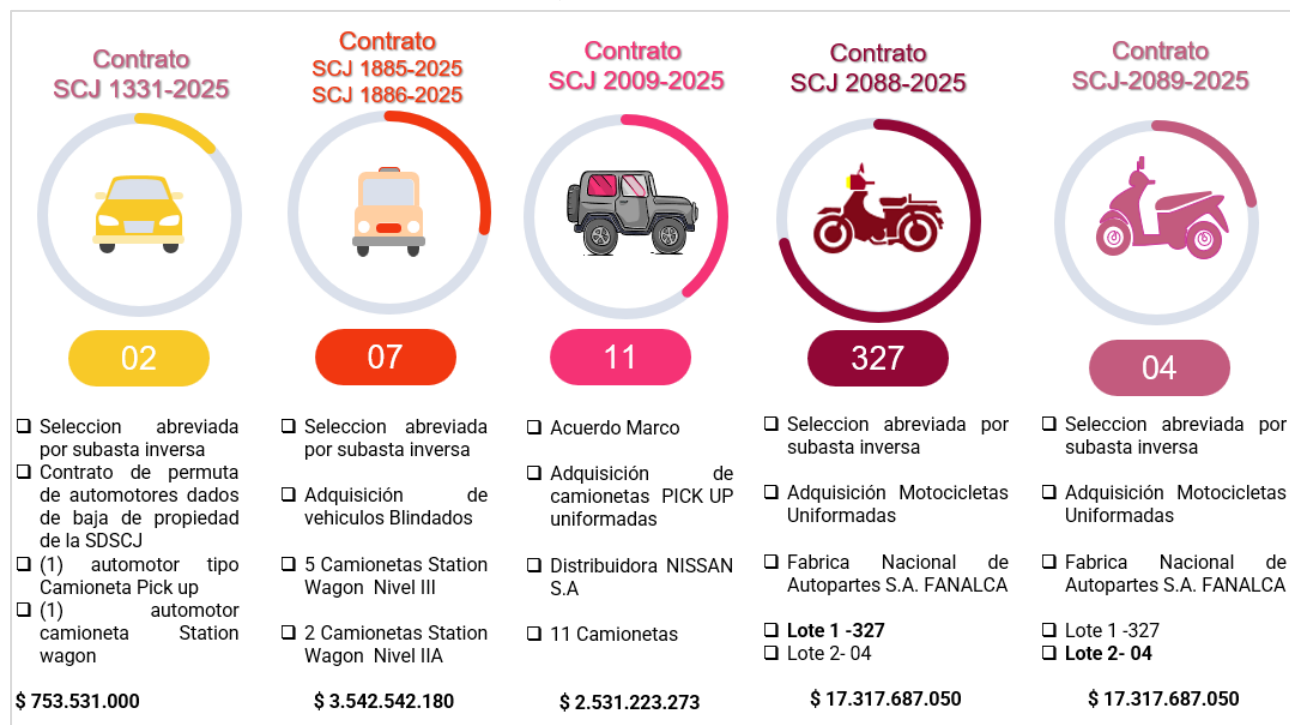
Contrato
SCJ 1331-2025

02

❑ Seleccion abreviada por subasta inversa
❑ Contrato de permuta de automotores dados de baja de propiedad de la SDSCJ
❑ (1) automotor tipo Camioneta Pick up
❑ (1) automotor camioneta Station wagon

$ 753.531.000

Contrato
SCJ 1885-2025
SCJ 1886-2025

07

❑ Seleccion abreviada por subasta inversa

❑ Adquisición de vehiculos Blindados

❑ 5 Camionetas Station Wagon Nivel III

❑ 2 Camionetas Station Wagon Nivel IIA

$ 3.542.542.180

Contrato
SCJ 2009-2025

11

❑ Acuerdo Marco

❑ Adquisición de camionetas PICK UP uniformadas

❑ Distribuidora NISSAN S.A

❑ 11 Camionetas

$ 2.531.223.273

Contrato
SCJ 2088-2025

327

❑ Seleccion abreviada por subasta inversa

❑ Adquisición Motocicletas Uniformadas

❑ Fabrica Nacional de Autopartes S.A. FANALCA

❑ **Lote 1 -327**
❑ Lote 2- 04

$ 17.317.687.050

Contrato
SCJ-2089-2025

04

❑ Seleccion abreviada por subasta inversa

❑ Adquisición Motocicletas Uniformadas

❑ Fabrica Nacional de Autopartes S.A. FANALCA

❑ Lote 1 -327
❑ **Lote 2- 04**

$ 17.317.687.050